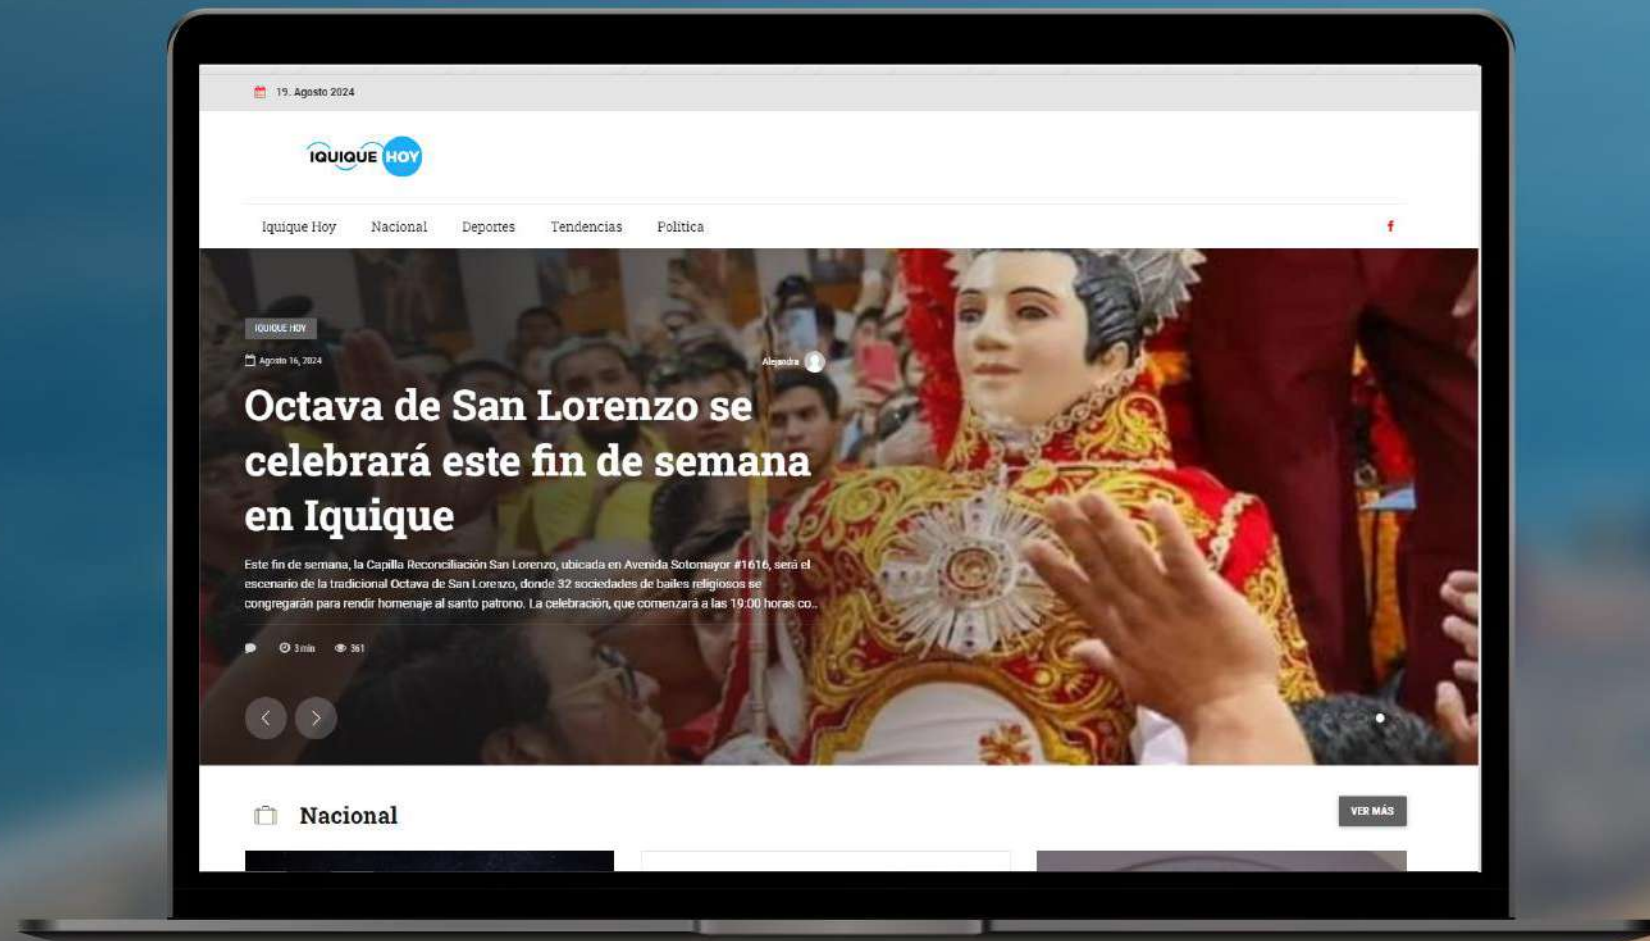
19. Agosto 2024

IQUIQUE HOY

Iquique Hoy Nacional Deportes Tendencias Política

IQUIQUE HOY

Agosto 16, 2024

Alejandra

Octava de San Lorenzo se celebrará este fin de semana en Iquique

Este fin de semana, la Capilla Reconciliación San Lorenzo, ubicada en Avenida Sotomayor #1616, será el escenario de la tradicional Octava de San Lorenzo, donde 32 sociedades de bailes religiosos se congregarán para rendir homenaje al santo patrono. La celebración, que comenzará a las 19:00 horas co...

3 min 361

Nacional

VER MÁS